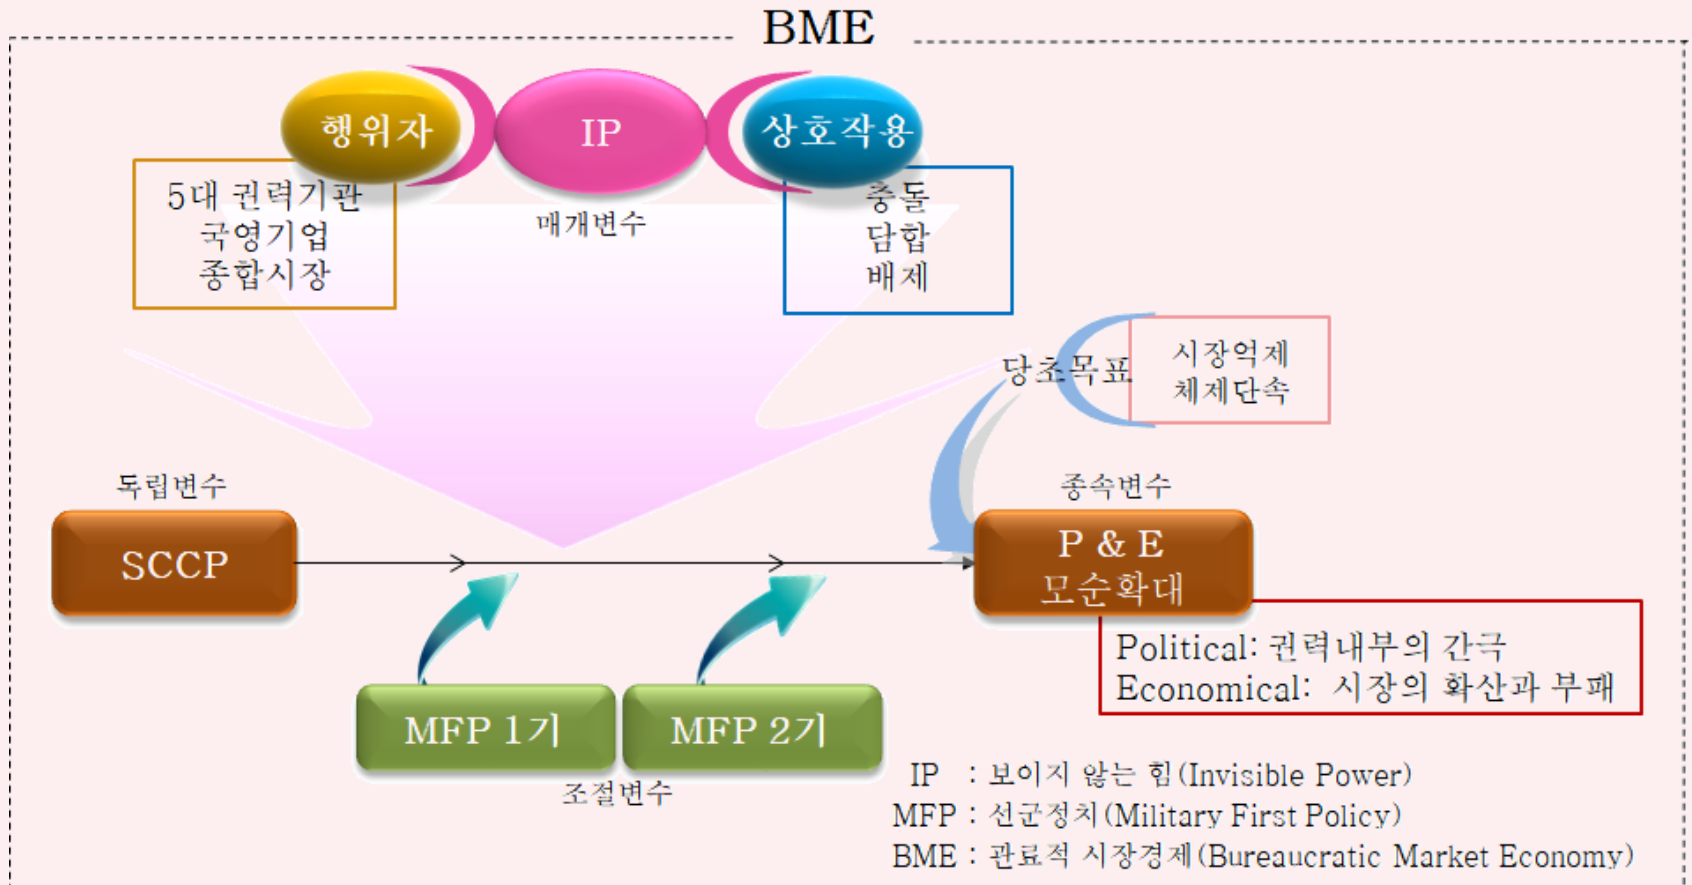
BME

행위자

IP

상호작용

5대 권력기관
국영기업
종합시장

매개변수

충돌
담합
배제

당초목표

시장억제
체제단속

독립변수

SCCP

종속변수

P & E
모순확대

Political: 권력내부의 간극
Economical: 시장의 확산과 부패

MFP 1기

MFP 2기

조절변수

IP : 보이지 않는 힘(Invisible Power)
MFP : 선군정치(Military First Policy)
BME : 관료적 시장경제(Bureaucratic Market Economy)